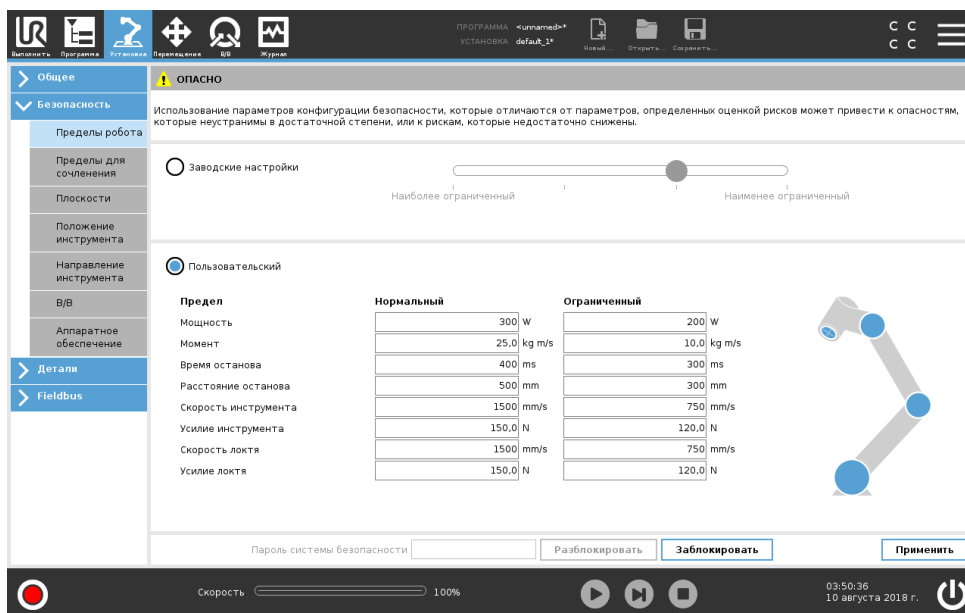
Выполнить Программа Установка Перемещение В/В Журнал

ПРОГРАММА <unnamed>*
УСТАНОВКА default_1*

Новый... Открыть... Сохранить...

C C
C C

Общее
Безопасность
Пределы робота
Пределы для сочленения
Плоскости
Положение инструмента
Направление инструмента
В/В
Аппаратное обеспечение
Детали
Fieldbus

ОПАСНО

Использование параметров конфигурации безопасности, которые отличаются от параметров, определенных оценкой рисков может привести к опасностям, которые неустранимы в достаточной степени, или к рискам, которые недостаточно снижены.

Заводские настройки

Наиболее ограниченный

Наименее ограниченный

Пользовательский

| Предел | Нормальный | | Ограниченный | |
|---|---|---|---|---|
| Мощность | 300 | W | 200 | W |
| Момент | 25,0 | kg m/s | 10,0 | kg m/s |
| Время останова | 400 | ms | 300 | ms |
| Расстояние останова | 500 | mm | 300 | mm |
| Скорость инструмента | 1500 | mm/s | 750 | mm/s |
| Усилие инструмента | 150,0 | N | 120,0 | N |
| Скорость локтя | 1500 | mm/s | 750 | mm/s |
| Усилие локтя | 150,0 | N | 120,0 | N |

Пароль системы безопасности

Разблокировать

Заблокировать

Применить

Скорость

100%

03:50:36
10 августа 2018 г.